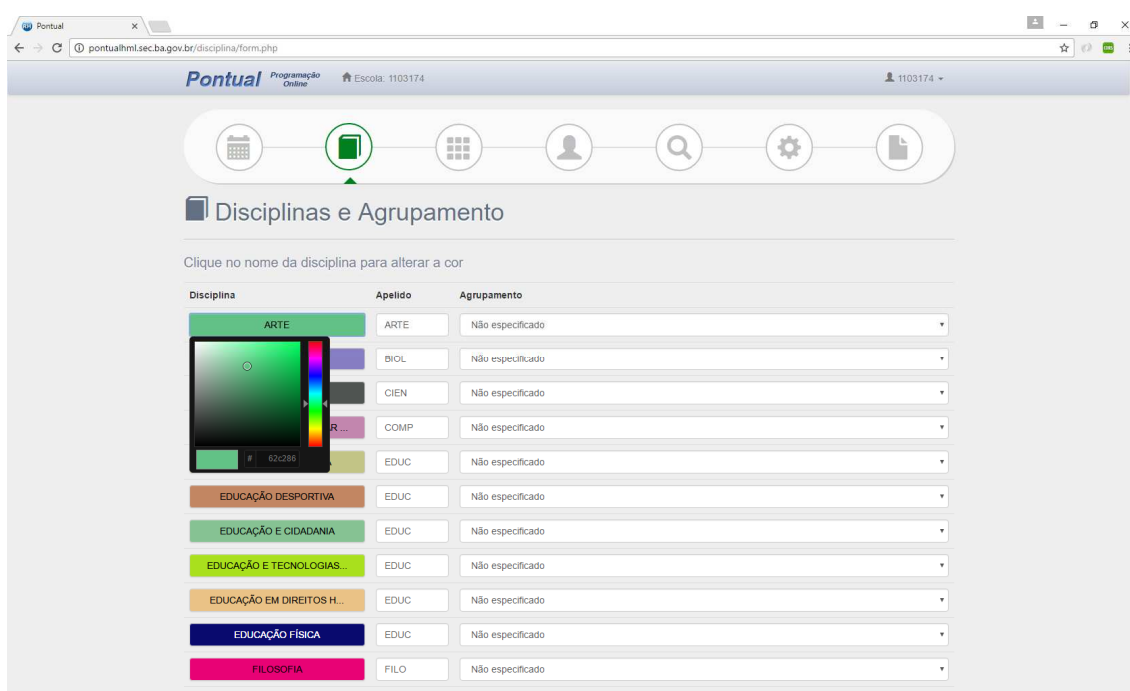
Pontual
pontualhml.sec.ba.gov.br/disciplina/form.php

Pontual Programação Online
Escola: 1103174
1103174

Disciplinas e Agrupamento

Clique no nome da disciplina para alterar a cor

| Disciplina | Apelido | Agrupamento |
|---|---|---|
| ARTE | ARTE | Não especificado |
| | BIOL | Não especificado |
| | CIEN | Não especificado |
| R ... | COMP | Não especificado |
| | EDUC | Não especificado |
| EDUCAÇÃO DESPORTIVA | EDUC | Não especificado |
| EDUCAÇÃO E CIDADANIA | EDUC | Não especificado |
| EDUCAÇÃO E TECNOLOGIAS... | EDUC | Não especificado |
| EDUCAÇÃO EM DIREITOS H... | EDUC | Não especificado |
| EDUCAÇÃO FÍSICA | EDUC | Não especificado |
| FILOSOFIA | FILO | Não especificado |

# 62c286